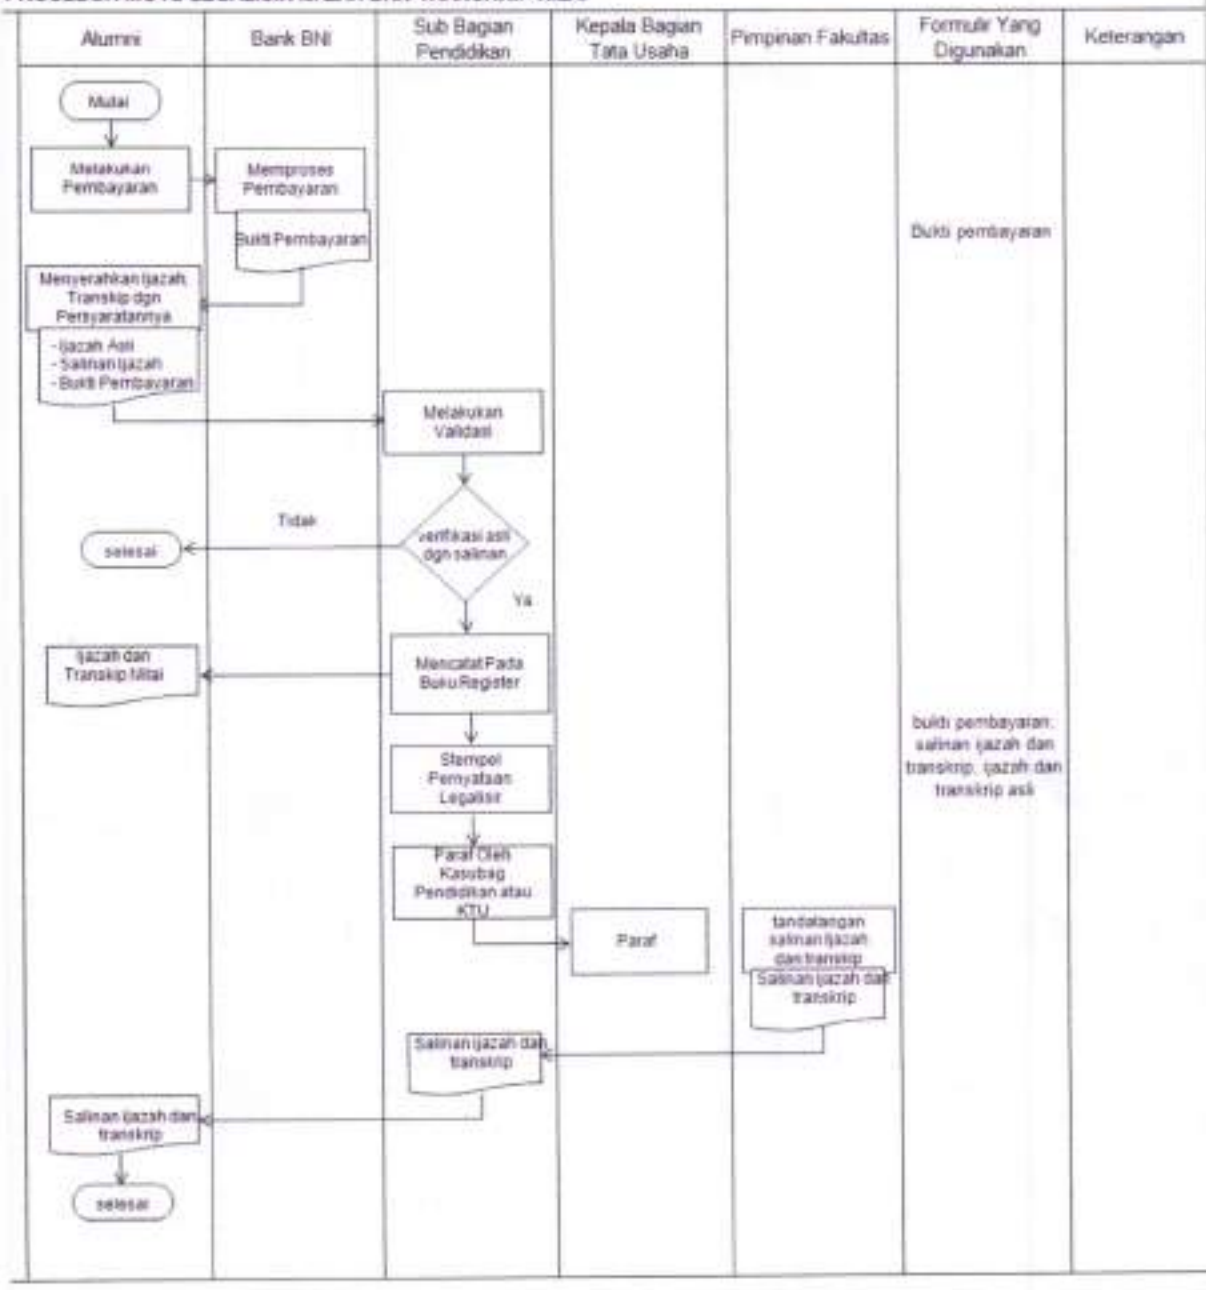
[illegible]

Alumni

Bank BNI

Sub Bagian Pendidikan

Kepala Bagian Tata Usaha

Pimpinan Fakultas

Formulir Yang Digunakan

Keterangan

Mulai

Melakukan Pembayaran

Memproses Pembayaran

Bukti Pembayaran

Bukti pembayaran

Menyerahkan Ijazah, Transkip dgn Persyaratannya

- Ijazah Asli
- Salinan Ijazah
- Bukti Pembayaran

Melakukan Validasi

Tidak

selesai

verifikasi asli dgn salinan

Ya

Ijazah dan Transkip Nilai

Mencatat Pada Buku Register

bukti pembayaran, salinan ijazah dan transkrip, ijazah dan transkrip asli

Stempel Pernyataan Legalisir

Paraf Oleh Kasubag Pendidikan atau KTU

Paraf

tandatangan salinan ijazah dan transkip

Salinan ijazah dan transkip

Salinan ijazah dan transkip

Salinan ijazah dan transkip

selesai